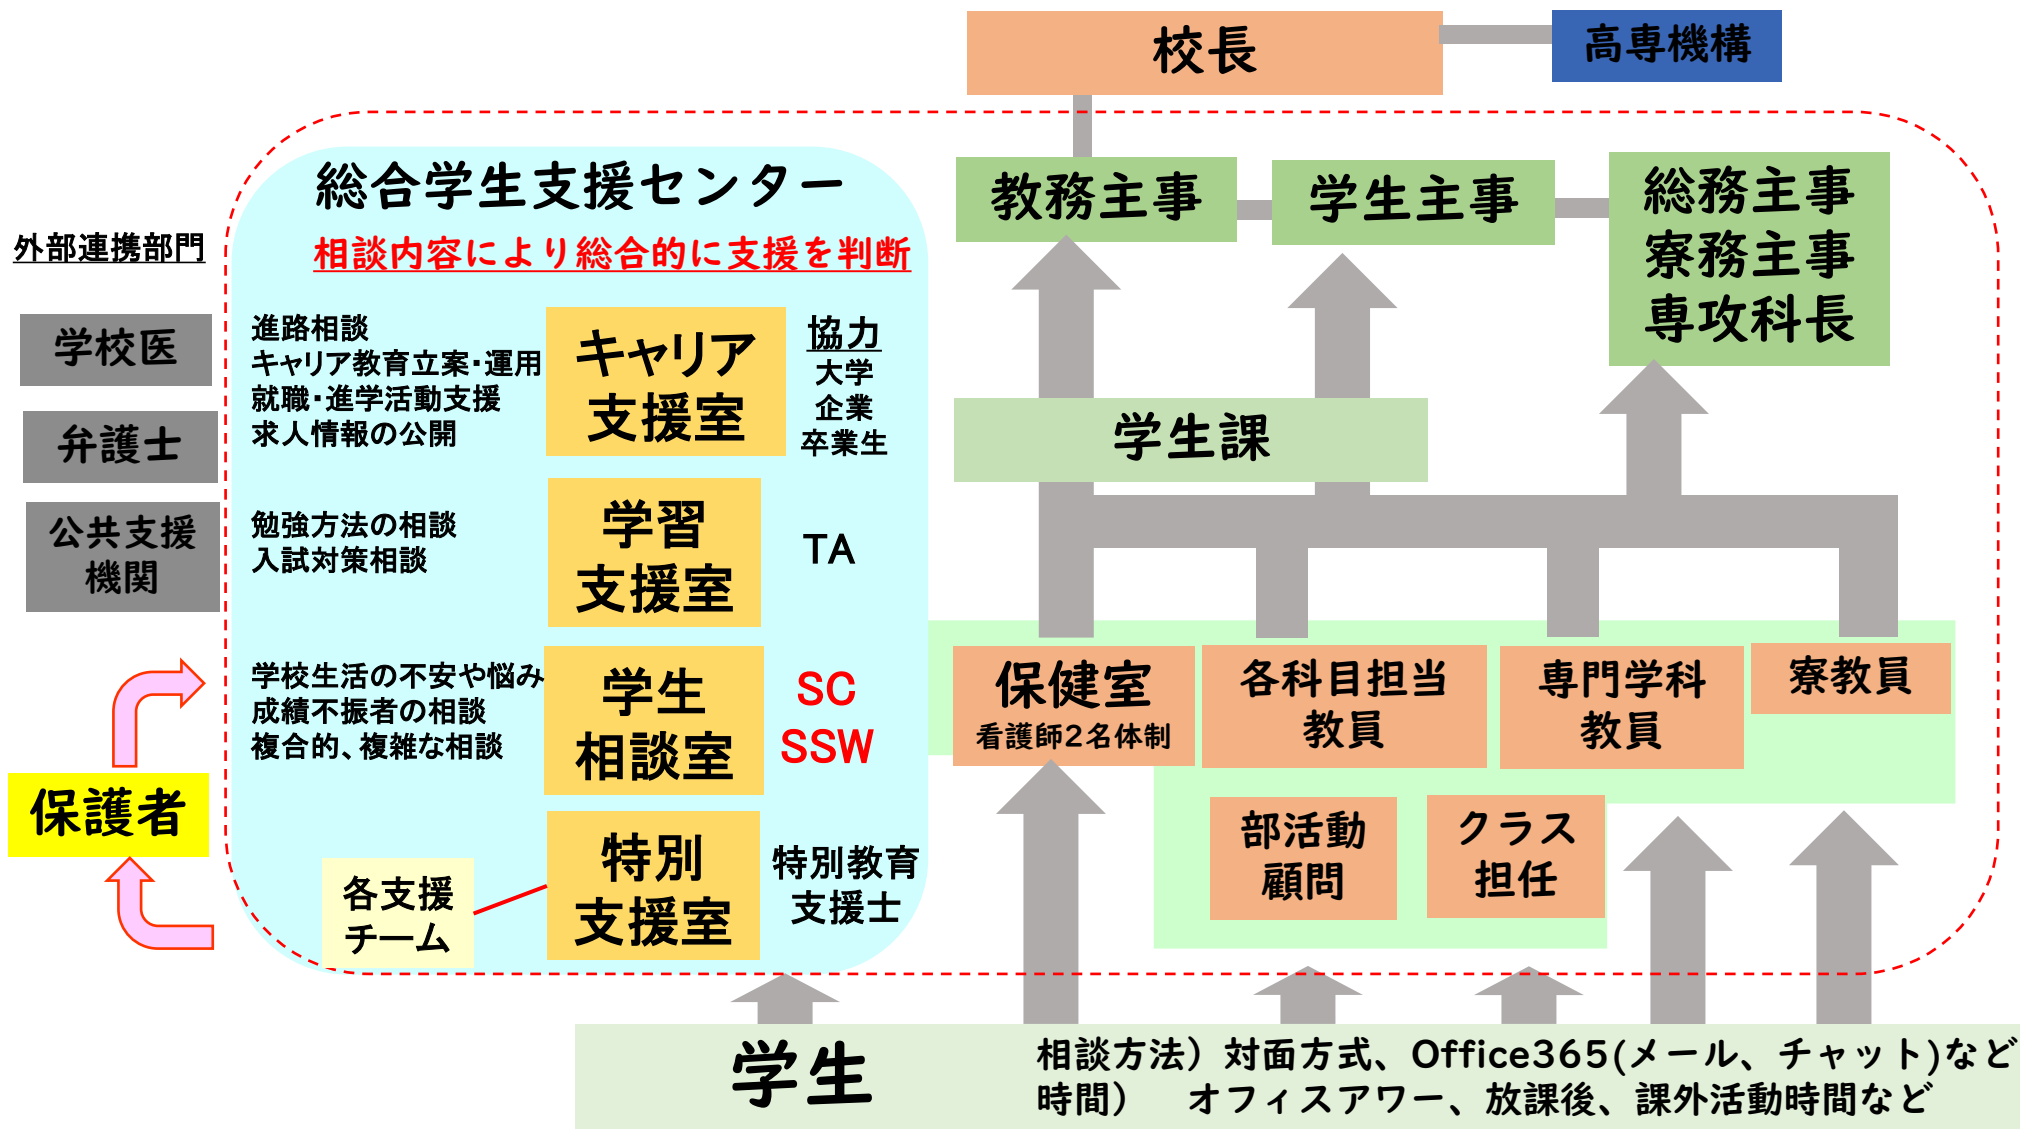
校長

高専機構

総合学生支援センター

相談内容により総合的に支援を判断

外部連携部門

学校医

弁護士

公共支援機関

保護者

進路相談
キャリア教育立案・運用
就職・進学活動支援
求人情報の公開

キャリア支援室

協力
大学
企業
卒業生

勉強方法の相談
入試対策相談

学習支援室

TA

学校生活の不安や悩み
成績不振者の相談
複合的、複雑な相談

学生相談室

SC
SSW

各支援チーム

特別支援室

特別教育支援士

教務主事

学生主事

総務主事
寮務主事
専攻科長

学生課

保健室
看護師2名体制

各科目担当教員

専門学科教員

寮教員

部活動顧問

クラス担任

学生

相談方法）対面方式、Office365(メール、チャット)など
時間） オフィスアワー、放課後、課外活動時間など